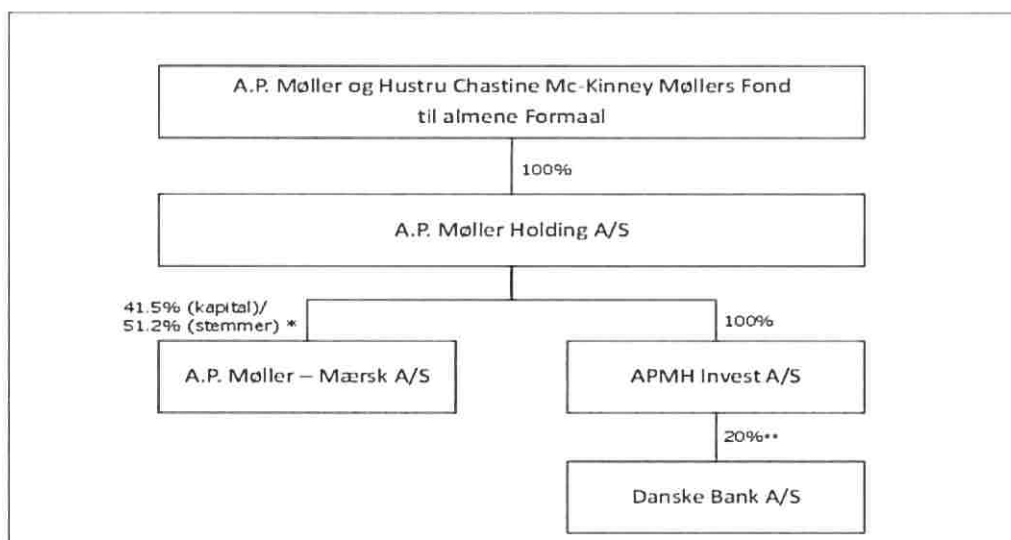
A.P. Møller og Hustru Chastine Mc-Kinney Møllers Fond til almene Formaal

100%

A.P. Møller Holding A/S

41.5% (kapital)/
51.2% (stemmer) *

100%

A.P. Møller – Mærsk A/S

APMH Invest A/S

20%**

Danske Bank A/S